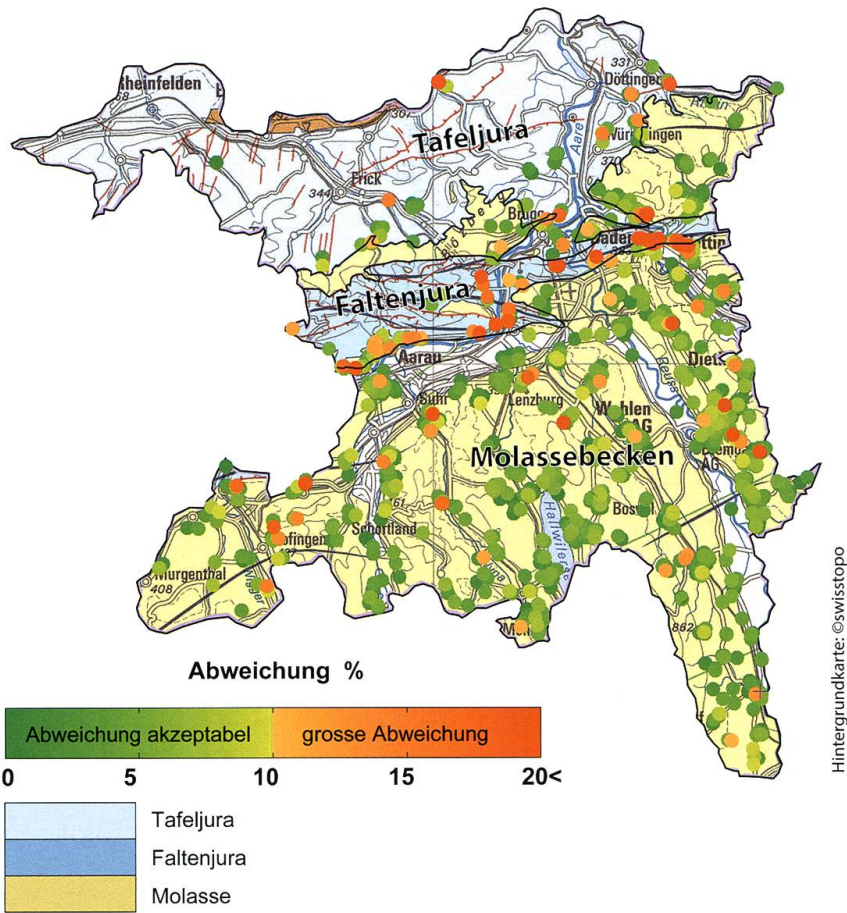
Rheinfelden

Tafeljura

Döttingen

Würenlingen

Frick

344

Brugg

Baden

Faltenjura

Aarau

Suhr

Lenzburg

Wohlen AG

Molassebecken

Bremgarten AG

Dietikon

Zofingen

Schöftland

Hallwilersee

Murgenthal

408

Boswil

862

Abweichung %

Abweichung akzeptabel

grosse Abweichung

0

5

10

15

20<

Tafeljura

Faltenjura

Molasse

Hintergrundkarte: ©swisstopo